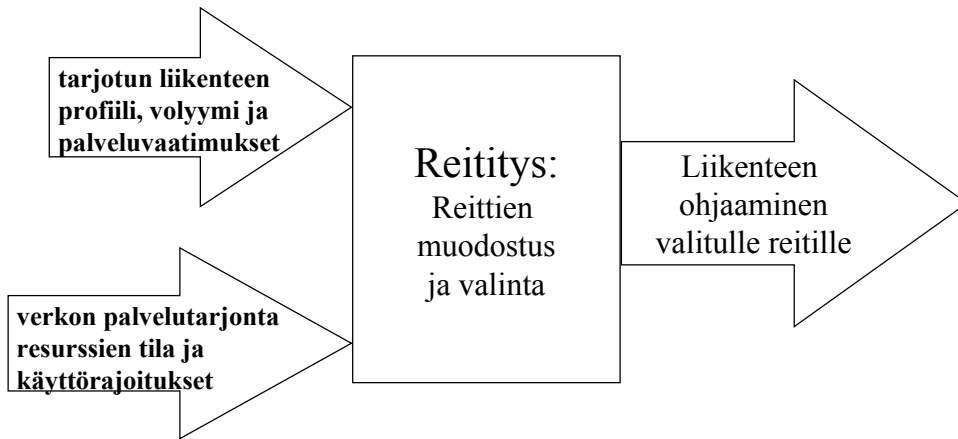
tarjotun liikenteen profiili, volyymi ja palveluvaatimukset

verkon palvelutarjonta resurssien tila ja käyttörajoitukset

Reititys:
Reittien muodostus ja valinta

Liikenteen ohjaaminen valitulle reitille